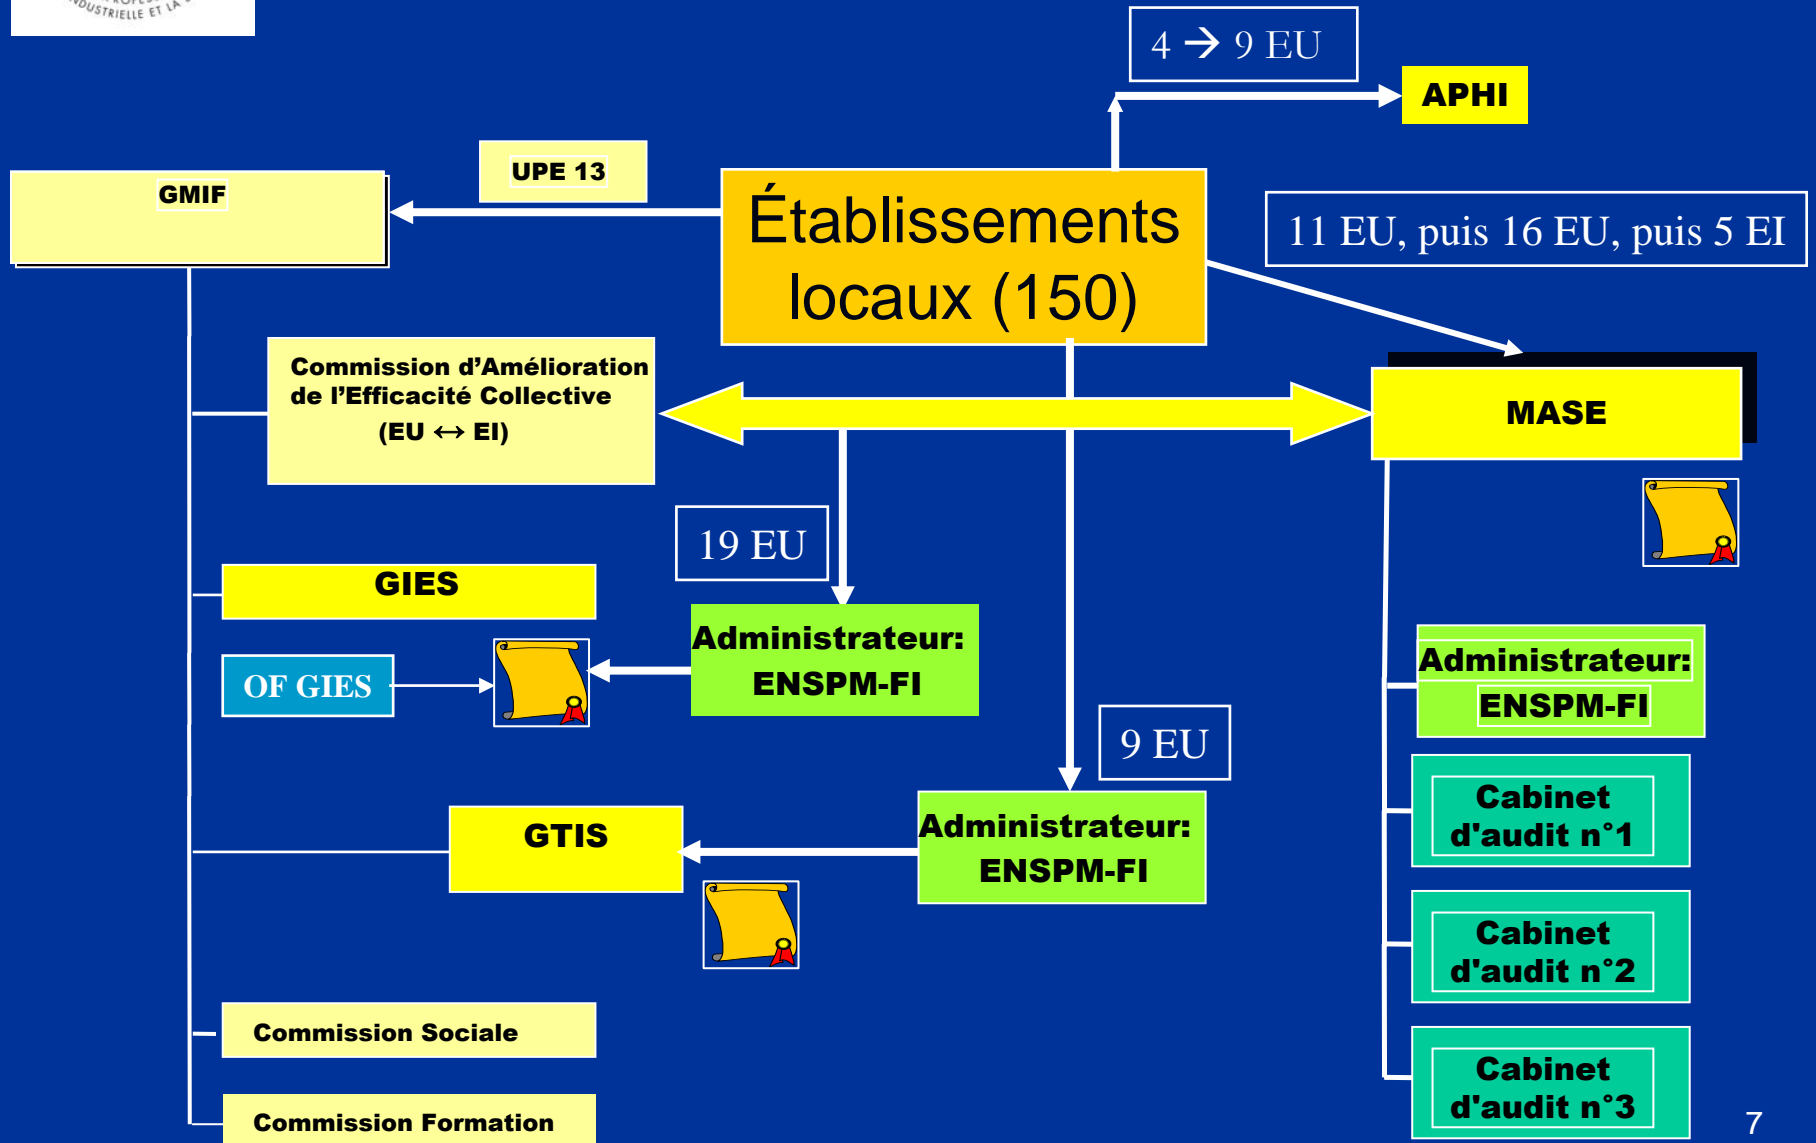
INDUSTRIELLE ET LA

4 → 9 EU

APHI

GMIF

UPE 13

Établissements locaux (150)

11 EU, puis 16 EU, puis 5 EI

Commission d'Amélioration de l'Efficacité Collective (EU ↔ EI)

MASE

19 EU

GIES

OF GIES

Administrateur: ENSPM-FI

Administrateur: ENSPM-FI

9 EU

GTIS

Administrateur: ENSPM-FI

Cabinet d'audit n°1

Cabinet d'audit n°2

Commission Sociale

Commission Formation

Cabinet d'audit n°3

7